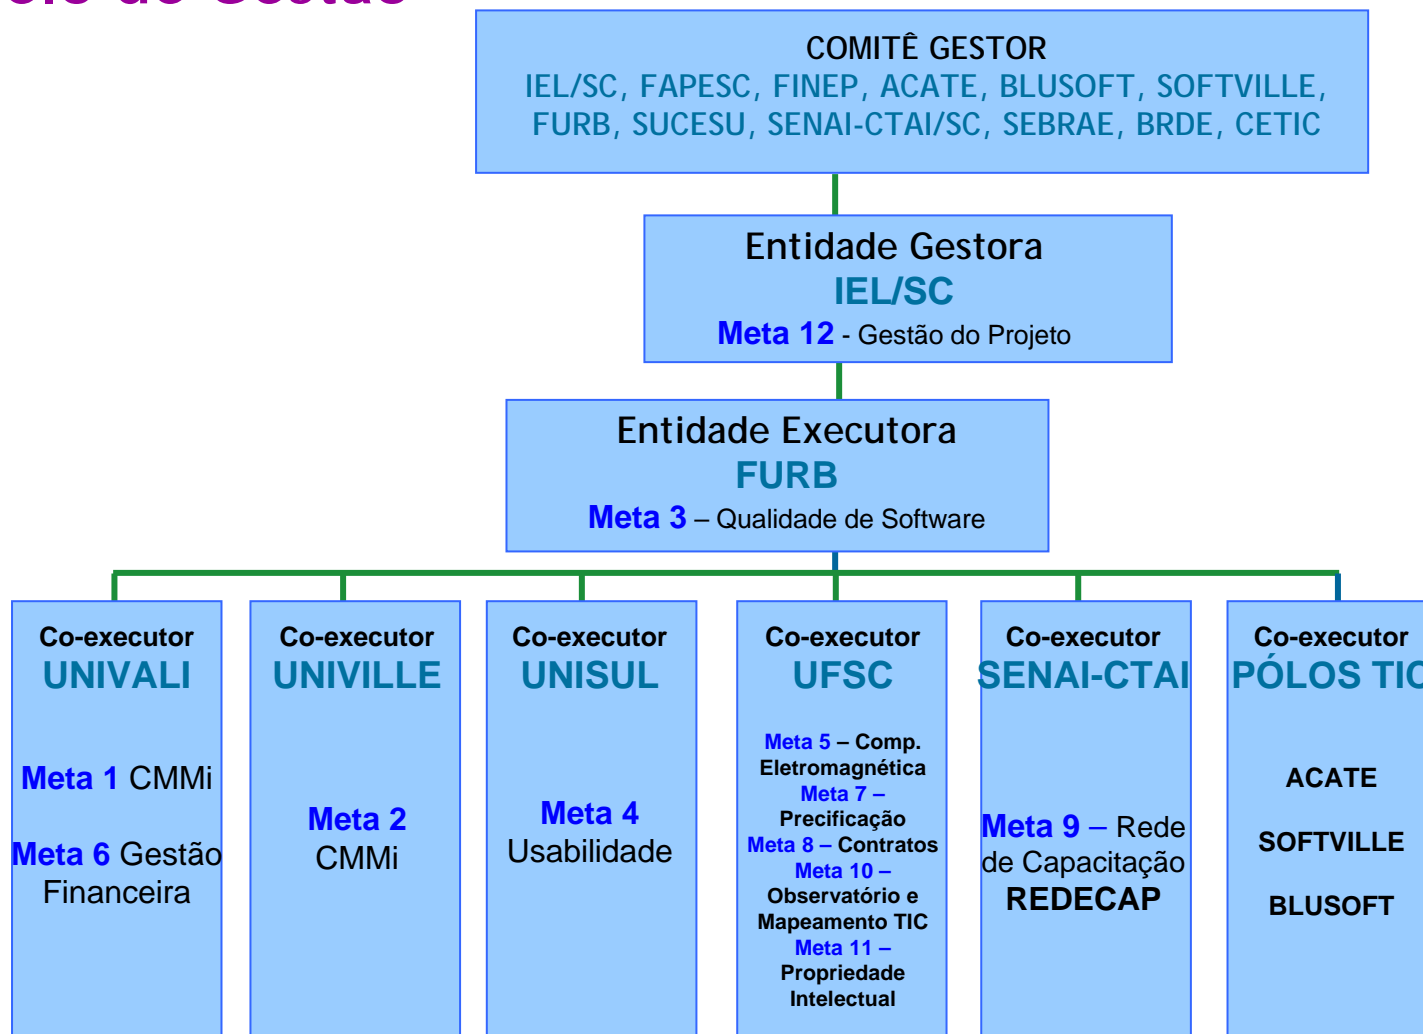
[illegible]

COMITÊ GESTOR
IEL/SC, FAPESC, FINEP, ACATE, BLUSOFT, SOFTVILLE, FURB, SUCESU, SENAI-CTAI/SC, SEBRAE, BRDE, CETIC

Entidade Gestora
IEL/SC
Meta 12 - Gestão do Projeto

Entidade Executora
FURB
Meta 3 – Qualidade de Software

Co-executor
UNIVALI
Meta 1 CMMi
Meta 6 Gestão Financeira

Co-executor
UNIVILLE
Meta 2 CMMi

Co-executor
UNISUL
Meta 4 Usabilidade

Co-executor
UFSC
Meta 5 – Comp. Eletromagnética
Meta 7 – Precificação
Meta 8 – Contratos
Meta 10 – Observatório e Mapeamento TIC
Meta 11 – Propriedade Intelectual

Co-executor
SENAI-CTAI
Meta 9 – Rede de Capacitação REDECAP

Co-executor
PÓLOS TIC
ACATE
SOFTVILLE
BLUSOFT